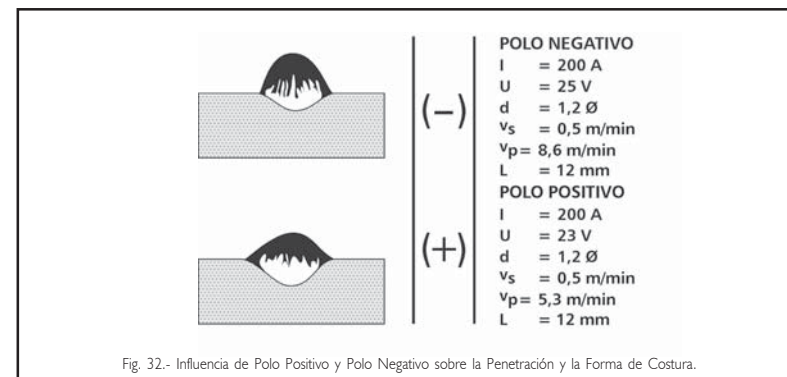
(–)

(+)

POLO NEGATIVO
I = 200 A
U = 25 V
d = 1,2 Ø
$v_s$ = 0,5 m/min
$v_p$ = 8,6 m/min
L = 12 mm
POLO POSITIVO
I = 200 A
U = 23 V
d = 1,2 Ø
$v_s$ = 0,5 m/min
$v_p$ = 5,3 m/min
L = 12 mm

Fig. 32.- Influencia de Polo Positivo y Polo Negativo sobre la Penetración y la Forma de Costura.